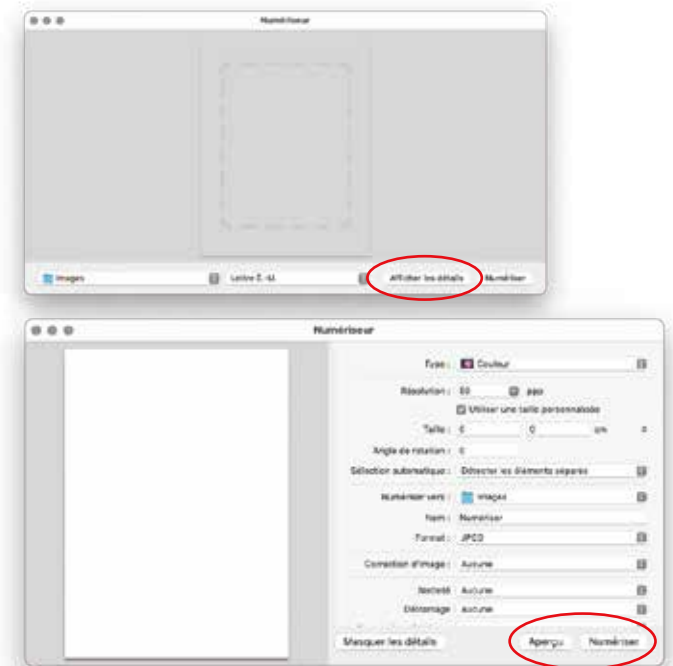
Numériseur

Images

Lettre É.-U.

Afficher les détails

Numériser

Numériseur

Type : Couleur

Résolution : 50 ppp

Utiliser une taille personnalisée

Taille : 0 0 cm

Angle de rotation : 0

Sélection automatique : Détecter les éléments séparés

Numériser vers : Images

Nom : Numériser

Format : JPEG

Correction d'image : Aucune

Netteté : Aucune

Détramage : Aucune

Masquer les détails

Aperçu

Numériser